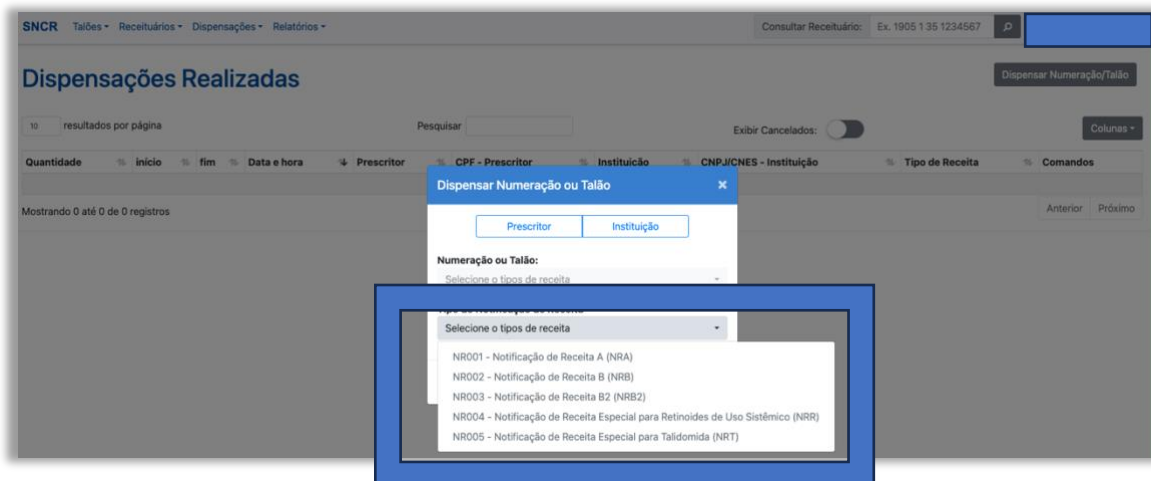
SNCR Talões ▾ Receituários ▾ Dispensações ▾ Relatórios ▾

Consultar Receituário: Ex. 1905 1 35 1234567

Dispensações Realizadas

Dispensar Numeração/Talão

10 resultados por página

Pesquisar

Exibir Cancelados:

Colunas ▾

| Quantidade | início | fim | Data e hora | Prescritor | CPF - Prescritor | Instituição | CNPJ/CNES - Instituição | Tipo de Receita | Comandos |
|---|---|---|---|---|---|---|---|---|---|

Mostrando 0 até 0 de 0 registros

Anterior Próximo

Dispensar Numeração ou Talão ×

Prescritor Instituição

Numeração ou Talão:

Selecione o tipos de receita

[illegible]

Selecione o tipos de receita

NR001 - Notificação de Receita A (NRA)
NR002 - Notificação de Receita B (NRB)
NR003 - Notificação de Receita B2 (NRB2)
NR004 - Notificação de Receita Especial para Retinoides de Uso Sistêmico (NRR)
NR005 - Notificação de Receita Especial para Talidomida (NRT)